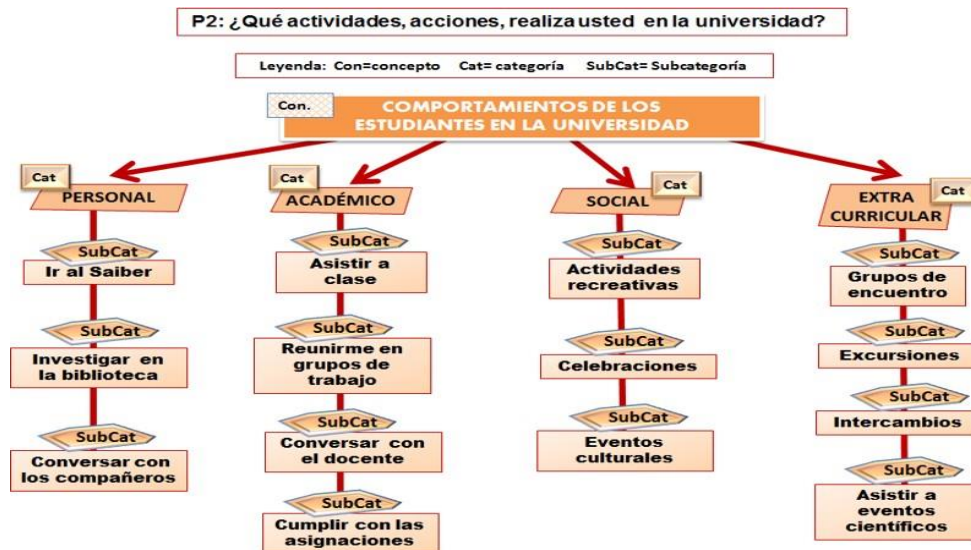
P2: ¿Qué actividades, acciones, realiza usted en la universidad?

Leyenda: Con=concepto Cat= categoría SubCat= Subcategoría

Con.
COMPORTAMIENTOS DE LOS ESTUDIANTES EN LA UNIVERSIDAD

Cat
PERSONAL
SubCat
Ir al Saiber
SubCat
Investigar en la biblioteca
SubCat
Conversar con los compañeros

Cat
ACADÉMICO
SubCat
Asistir a clase
SubCat
Reunirme en grupos de trabajo
SubCat
Conversar con el docente
SubCat
Cumplir con las asignaciones

Cat
SOCIAL
SubCat
Actividades recreativas
SubCat
Celebraciones
SubCat
Eventos culturales

Cat
EXTRA CURRICULAR
SubCat
Grupos de encuentro
SubCat
Excursiones
SubCat
Intercambios
SubCat
Asistir a eventos científicos